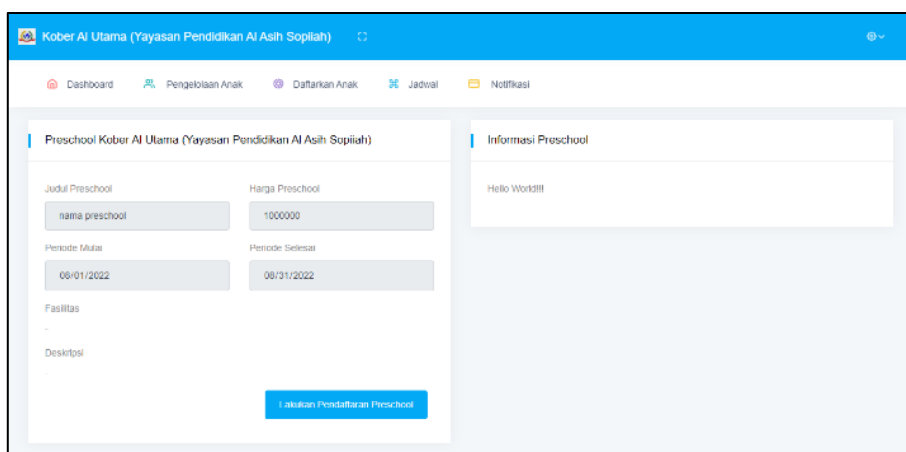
Kober Al Utama (Yayasan Pendidikan Al Asih Sopiiah)

Dashboard Pengelolaan Anak Daftarkan Anak Jadwal Notifikasi

Preschool Kober Al Utama (Yayasan Pendidikan Al Asih Sopiiah)

Judul Preschool
nama preschool

Harga Preschool
1000000

Periode Mulai
08/01/2022

Periode Selesai
08/31/2022

Fasilitas
-

Deskripsi
-

Lakukan Pendaftaran Preschool

Informasi Preschool

Hello World!!!